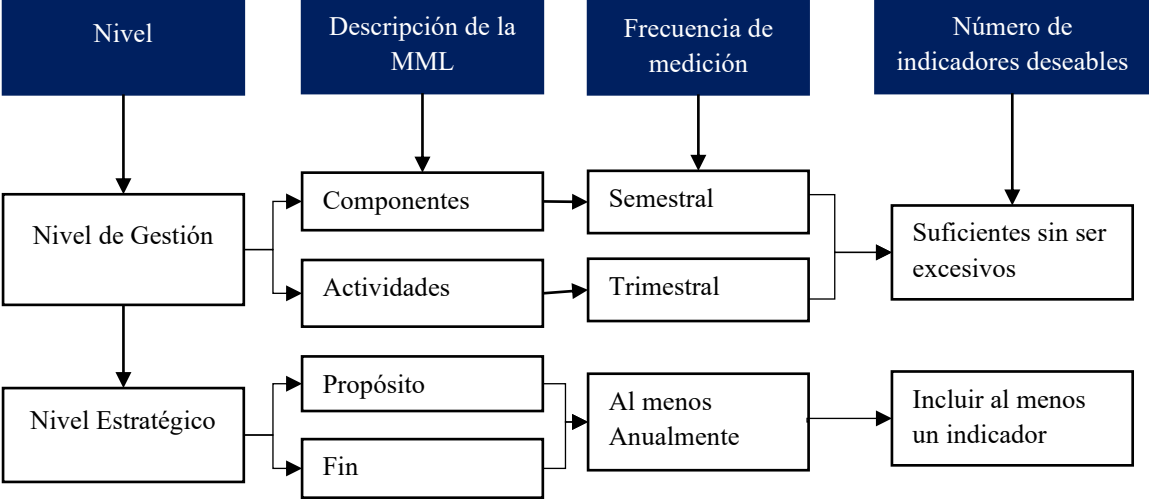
Nivel

Descripción de la MML

Frecuencia de medición

Número de indicadores deseables

Nivel de Gestión

Componentes

Actividades

Semestral

Trimestral

Suficientes sin ser excesivos

Nivel Estratégico

Propósito

Fin

Al menos Anualmente

Incluir al menos un indicador